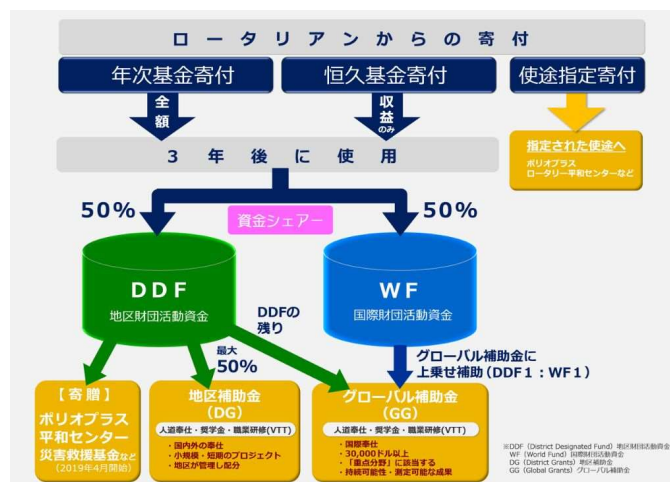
ロータリアンからの寄付

年次基金寄付

恒久基金寄付

使途指定寄付

全額

収益のみ

3 年 後 に 使 用

指定された使途へ
ポリオプラス
ロータリー平和センターなど

50%

資金シェアー

50%

DDF
地区財団活動資金

DDFの残り

WF
国際財団活動資金

最大
50%

グローバル補助金に
上乗せ補助（DDF1：WF1）

【寄贈】
ポリオプラス
平和センター
災害救援基金など
（2019年4月開始）

地区補助金
（DG）
人道奉仕・奨学金・職業研修(VTT)
・国内外の奉仕
・小規模・短期のプロジェクト
・地区が管理し配分

グローバル補助金
（GG）
人道奉仕・奨学金・職業研修(VTT)
・国際奉仕
・30,000ドル以上
・「重点分野」に該当する
・持続可能性・測定可能な成果

※DDF（District Designated Fund）地区財団活動資金
WF（World Fund）国際財団活動資金
DG（District Grants）地区補助金
GG（Global Grants）グローバル補助金